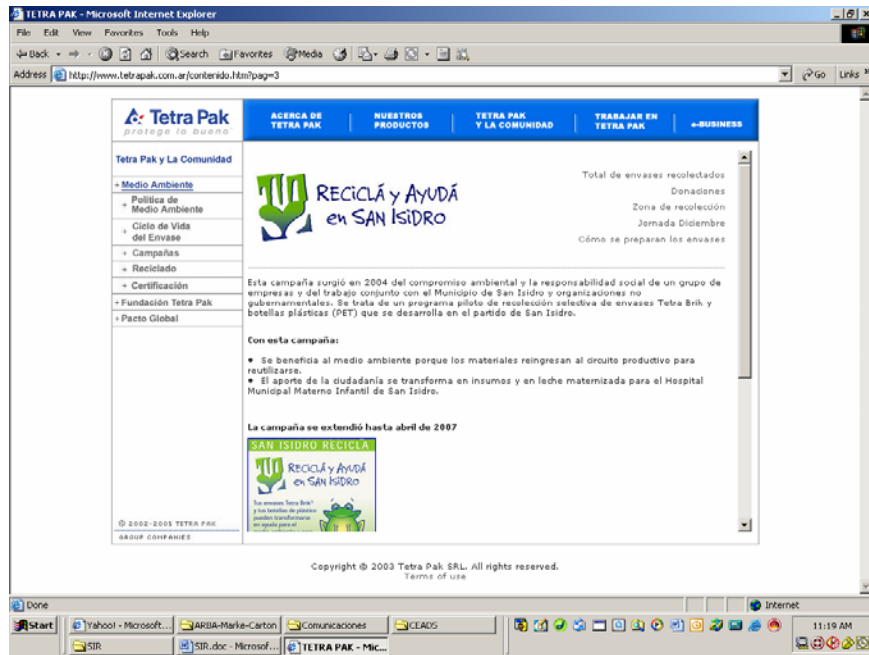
TETRA PAK - Microsoft Internet Explorer

File Edit View Favorites Tools Help

Back Search Favorites Media

Address http://www.tetrapak.com.ar/contenido.htm?pag=3

Go Links

Tetra Pak
protege lo bueno

ACERCA DE TETRA PAK | NUESTROS PRODUCTOS | TETRA PAK Y LA COMUNIDAD | TRABAJAR EN TETRA PAK | e-BUSINESS

Tetra Pak y La Comunidad

+ Medio Ambiente
+ Política de Medio Ambiente
+ Ciclo de Vida del Envase
+ Campañas
+ Reciclado
+ Certificación
+ Fundación Tetra Pak
+ Pacto Global

© 2002-2005 TETRA PAK
GROUP COMPANIES

RECICLÁ Y AYUDÁ en SAN ISIDRO

Total de envases recolectados
Donaciones
Zona de recolección
Jornada Diciembre
Cómo se preparan los envases

Esta campaña surgió en 2004 del compromiso ambiental y la responsabilidad social de un grupo de empresas y del trabajo conjunto con el Municipio de San Isidro y organizaciones no gubernamentales. Se trata de un programa piloto de recolección selectiva de envases Tetra Brik y botellas plásticas (PET) que se desarrolla en el partido de San Isidro.

Con esta campaña:

• Se beneficia al medio ambiente porque los materiales reingresan al circuito productivo para reutilizarse.
• El aporte de la ciudadanía se transforma en insumos y en leche maternizada para el Hospital Municipal Materno Infantil de San Isidro.

La campaña se extendió hasta abril de 2007

SAN ISIDRO RECICLA
RECICLÁ Y AYUDÁ en SAN ISIDRO
Tus envases Tetra Brik y tus botellas de plástico pueden transformarse en ayuda para el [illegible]

Copyright © 2003 Tetra Pak SRL. All rights reserved.
Terms of use

Done
Internet

Start | Yahoo! - Microsoft... | ARBA-Marke-Carton | Comunicaciones | CEADS | SIR | SIR.doc - Microsof... | TETRA PAK - Mic...
11:19 AM